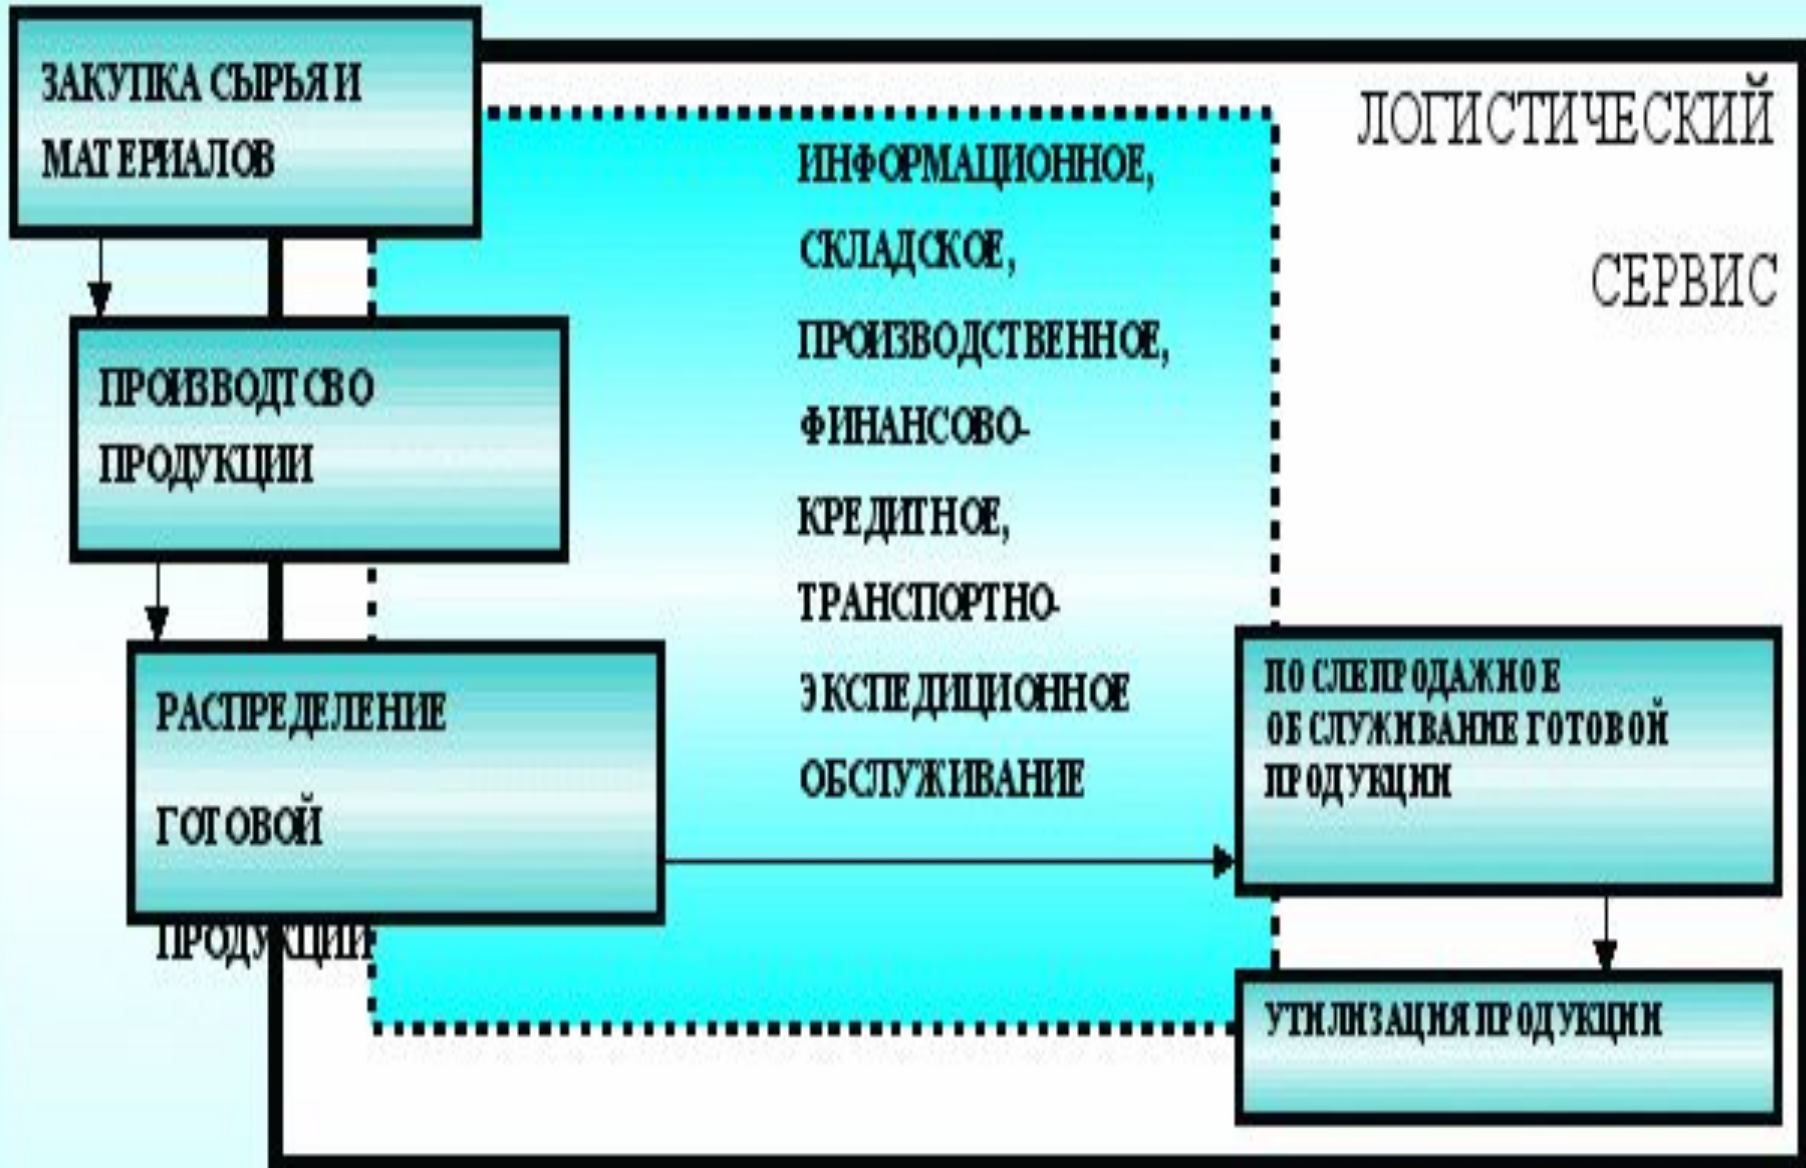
ЗАКУПКА СЫРЬЯ И МАТЕРИАЛОВ

ЛОГИСТИЧЕСКИЙ

СЕРВИС

ИНФОРМАЦИОННОЕ, СКЛАДСКОЕ, ПРОИЗВОДСТВЕННОЕ, ФИНАНСОВО-КРЕДИТНОЕ, ТРАНСПОРТНО-ЭКСПЕДИЦИОННОЕ ОБСЛУЖИВАНИЕ

ПРОИЗВОДТСВО ПРОДУКЦИИ

РАСПРЕДЕЛЕНИЕ

ГОТОВОЙ

ПРОДУКЦИИ

ПОСЛЕПРОДАЖНОЕ ОБСЛУЖИВАНИЕ ГОТОВОЙ ПРОДУКЦИИ

УТИЛИЗАЦИЯ ПРОДУКЦИИ